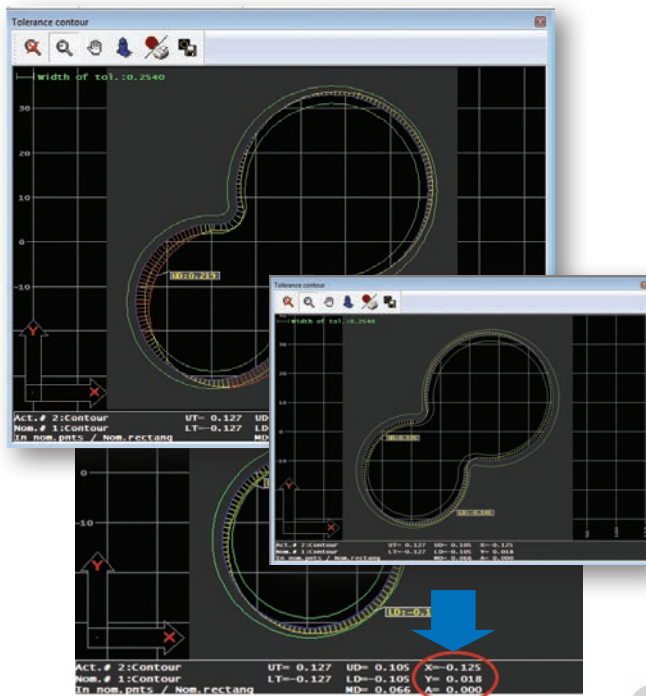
Tolerance contour

Width of tol.:0.2540

30

20

10

0

-10

Y

X

UD:0.219

Act.# 2:Contour
Nom.# 1:Contour
In nom.pnts / Nom.rectang

UT= 0.127
LT=-0.127

UD
LD
MD

Tolerance contour

Width of tol.:0.2540

UD:0.105

LD:-0.105

Act.# 2:Contour UT= 0.127 UD= 0.105 X=-0.125
Nom.# 1:Contour LT=-0.127 LD=-0.105 Y= 0.018
In nom.pnts / Nom.rectang MD= 0.066 A= 0.000

0

-10

Y

X

LD:-0.1

Act.# 2:Contour UT= 0.127 UD= 0.105 X=-0.125
Nom.# 1:Contour LT=-0.127 LD=-0.105 Y= 0.018
In nom.pnts / Nom.rectang MD= 0.066 A= 0.000